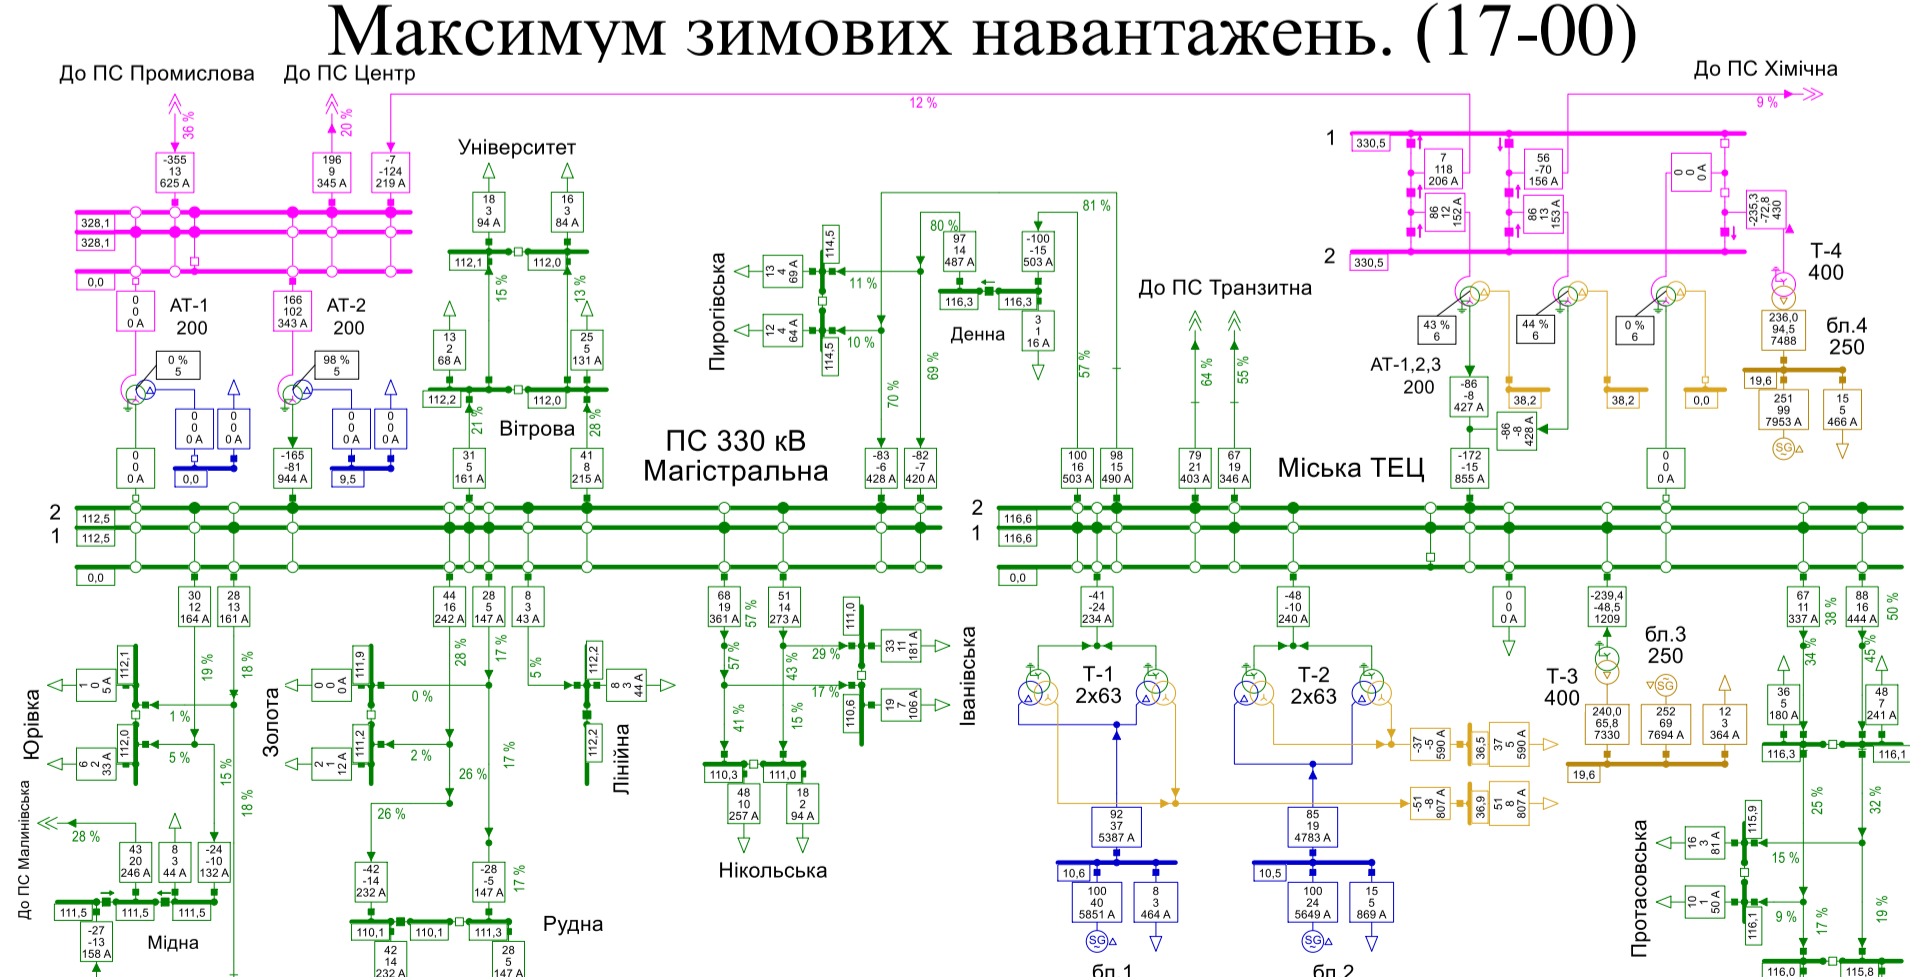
Максимум зимових навантажень. (17-00)

До ПС Промислова
До ПС Центр
До ПС Хімічна

36 %
20 %
12 %
9 %

-355
13
625 A

196
9
345 A

-7
-124
219 A

328,1
328,1
0,0

0
0
0 A

АТ-1
200

166
102
343 A

АТ-2
200

0 %
5

98 %
5

0
0
0 A

0
0
0 A

0
0
0 A

0
0
0 A

0
0
0 A

0,0

-165
-81
944 A

9,5

Університет

18
3
94 A

16
3
84 A

112,1
112,0

15 %
13 %

13
2
68 A

25
5
131 A

112,2
112,0

21 %
28 %

Вітрова

31
5
161 A

41
8
215 A

Пирогівська

13
4
69 A

12
4
64 A

114,5
114,5

11 %
10 %

80 %
81 %

97
14
487 A

-100
-15
503 A

116,3
116,3

Денна

3
1
16 A

70 %
69 %
57 %

ПС 330 кВ
Магістральна

-83
-6
428 A

-82
-7
420 A

До ПС Транзитна

64 %
55 %

100
16
503 A

98
15
490 A

79
21
403 A

67
19
346 A

Міська ТЕЦ

1
330,5
2
330,5

7
118
206 A

56
-70
156 A

86
12
152 A

86
13
153 A

0
0
0 A

-235,3
-72,8
430

T-4
400

43 %
6

44 %
6

0 %
6

АТ-1,2,3
200

-86
-8
427 A

38,2
38,2
0,0

-86
-8
428 A

-172
-15
855 A

0
0
0 A

236,0
94,5
7488

бл.4
250

19,6

251
99
7953 A

15
5
466 A

2
1
112,5
112,5
0,0

116,6
116,6
0,0

30
12
164 A

28
13
161 A

44
16
242 A

28
5
147 A

8
3
43 A

68
19
361 A

51
14
273 A

-41
-24
234 A

-48
-10
240 A

0
0
0 A

-239,4
-48,5
1209

67
11
337 A

88
16
444 A

38 %
50 %

Юріївка

1
0
5 A

112,1
112,0

6
2
33 A

19 %
18 %
1 %
5 %
15 %
18 %

До ПС Малинівська

28 %

43
20
246 A

8
3
44 A

-24
-10
132 A

111,5
111,5
111,5

-27
-13
158 A

Мідна

Золота

0
0
0 A

111,9
111,2

2
1
12 A

0 %
2 %

28 %
17 %
5 %
26 %
17 %
26 %

-42
-14
232 A

-28
-5
147 A

17 %

110,1
110,1
111,3

42
14
232 A

28
5
147 A

Рудна

Лінійна

112,2
112,2

8
3
44 A

57 %
57 %
43 %
29 %
17 %
41 %
15 %

111,0
110,6

33
11
181 A

19
7
106 A

Іванівська

110,3
111,0

48
10
257 A

18
2
94 A

Нікольська

T-1
2x63

T-2
2x63

92
37
5387 A

85
19
4783 A

10,6
10,5

100
40
5851 A

8
3
464 A

100
24
5649 A

15
5
869 A

бл.1
бл.2

-37
-5
590 A

36,5

37
5
590 A

-51
-8
807 A

36,9

51
8
807 A

T-3
400

бл.3
250

240,0
65,8
7330

252
69
7694 A

12
3
364 A

19,6

36
5
180 A

48
7
241 A

34 %
45 %

116,3
116,1

25 %
32 %

Протасовська

16
3
81 A

115,9

15 %

10
1
50 A

116,1

9 %
17 %
19 %

116,0
115,8